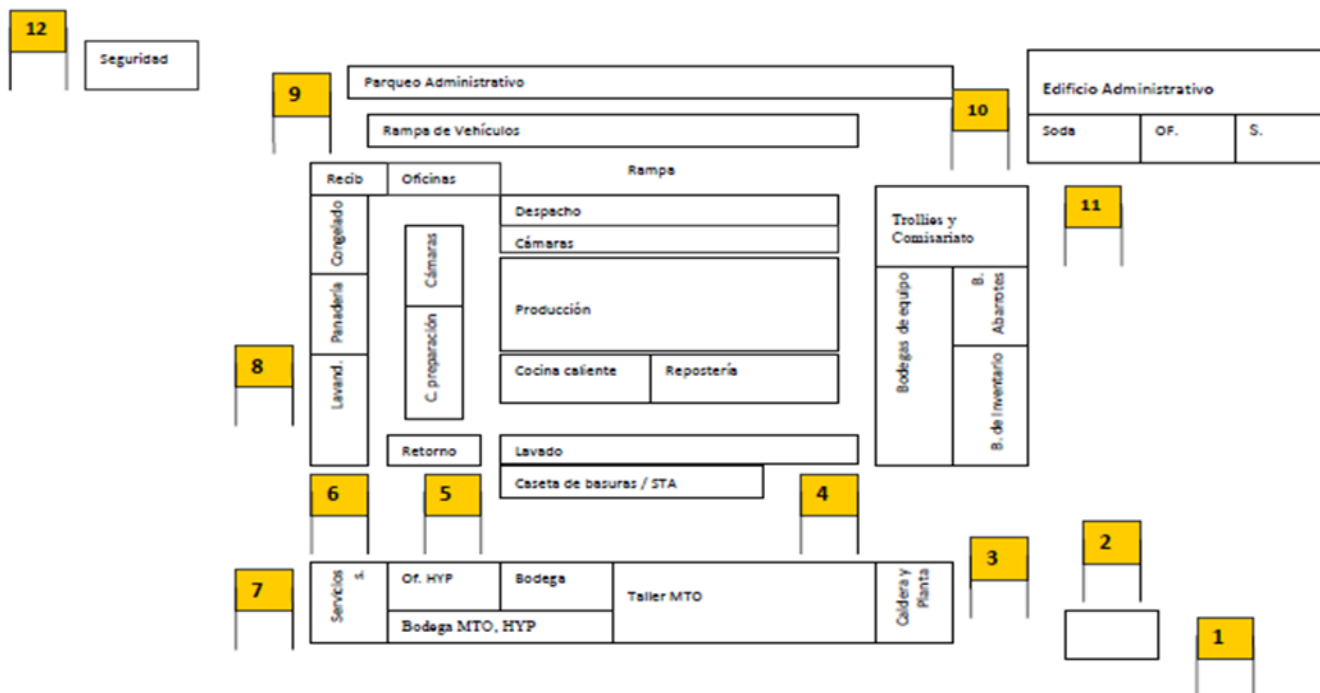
12

Seguridad

9

Parqueo Administrativo

Rampa de Vehículos

10

Edificio Administrativo

Soda

OF.

S.

Recib

Oficinas

Rampa

Despacho

Cámaras

Trollies y Comisariato

11

Congelado

Cámaras

Panadería

Producción

Bodegas de equipo

B. Abarrotes

C. preparación

8

Lavand.

Cocina caliente

Repostería

B. de Inventario

Retorno

Lavado

Caseta de basuras / STA

6

5

4

3

2

7

Servicios s.

Of. HYP

Bodega

Taller MTO

Caldera y Planta

Bodega MTO, HYP

1